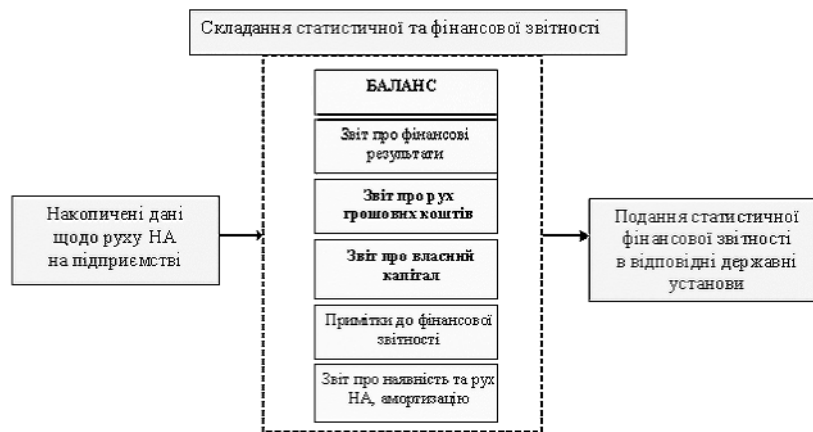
Складання статистичної та фінансової звітності

Накопичені дані щодо руху НА на підприємстві

БАЛАНС

Звіт про фінансові результати

Звіт про рух грошових коштів

Звіт про власний капітал

Примітки до фінансової звітності

Звіт про наявність та рух НА, амортизацію

Подання статистичної фінансової звітності в відповідні державні установи